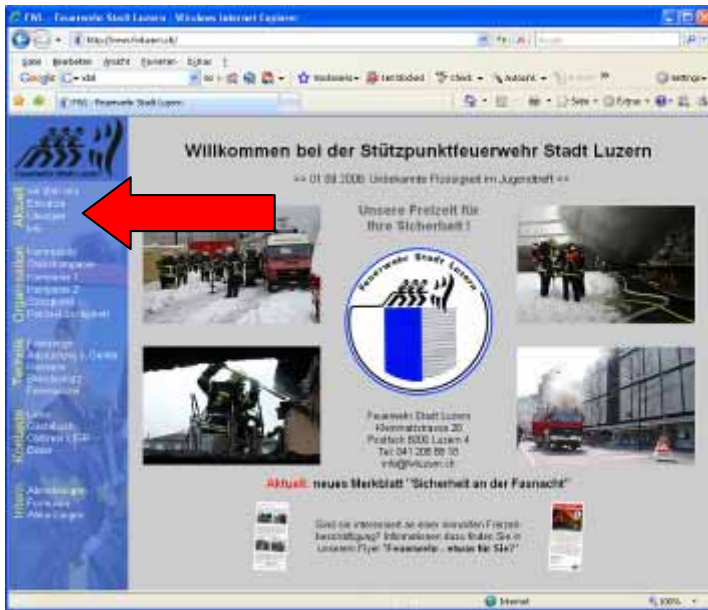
FWL - Feuerwehr Stadt Luzern - Windows Internet Explorer

http://www.fwluzern.ch/

Datei Bearbeiten Ansicht Favoriten Extras ?

Google

FWL - Feuerwehr Stadt Luzern

Aktuell
Einsätze
Übungen
Info

Organisation
Kommando
Stützpunkt
Kompanie 1
Kompanie 2

Technik
Fahrzeuge

Kontakte
Links
Gästebuch
Daten

Intern

Willkommen bei der Stützpunktfeuerwehr Stadt Luzern

>> 01.09.2008: Unbekannte Flüssigkeit im Jugendtreff <<

Unsere Freizeit für Ihre Sicherheit !

Feuerwehr Stadt Luzern

Feuerwehr Stadt Luzern
Kleinmattstrasse 20
Postfach 6000 Luzern 4
Tel. 041 208 88 18
info@fwluzern.ch

Aktuell: neues Merkblatt "Sicherheit an der Fasnacht"

Sind sie interessiert an einer sinnvollen Freizeitbeschäftigung? Informieren dann finden Sie in unserem Flyer "Feuerwehr - etwas für Sie?"

Internet
100%